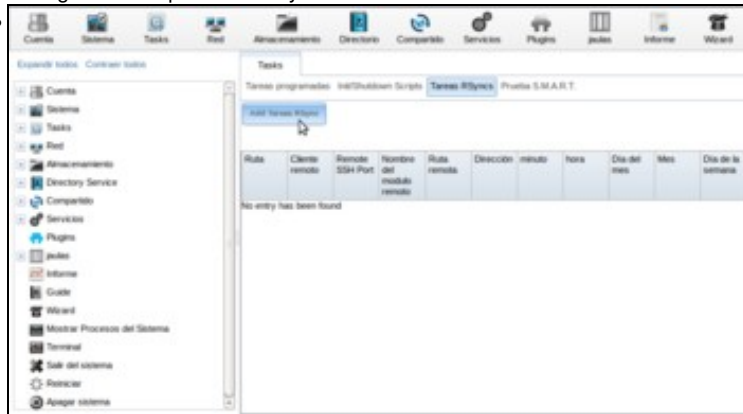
Cuenta Sistema Tasks Red Almacenamiento Directorio Compartido Servicios Plugins jaulas Informe Wizard

Expandir todos Contraer todos

Cuenta
Sistema
Tasks
Red
Almacenamiento
Directory Service
Compartido
Servicios
Plugins
jaulas
Informe
Guide
Wizard
Mostrar Procesos del Sistema
Terminal
Salir del sistema
Reiniciar
Apagar sistema

Tasks

Tareas programadas Init/Shutdown Scripts Tareas RSyncs Prueba S.M.A.R.T.

Add Tareas RSync

| Ruta | Cliente remoto | Remote SSH Port | Nombre del modulo remoto | Ruta remota | Dirección | minuto | hora | Dia del mes | Mes | Dia de la semana |
|---|---|---|---|---|---|---|---|---|---|---|

No entry has been found